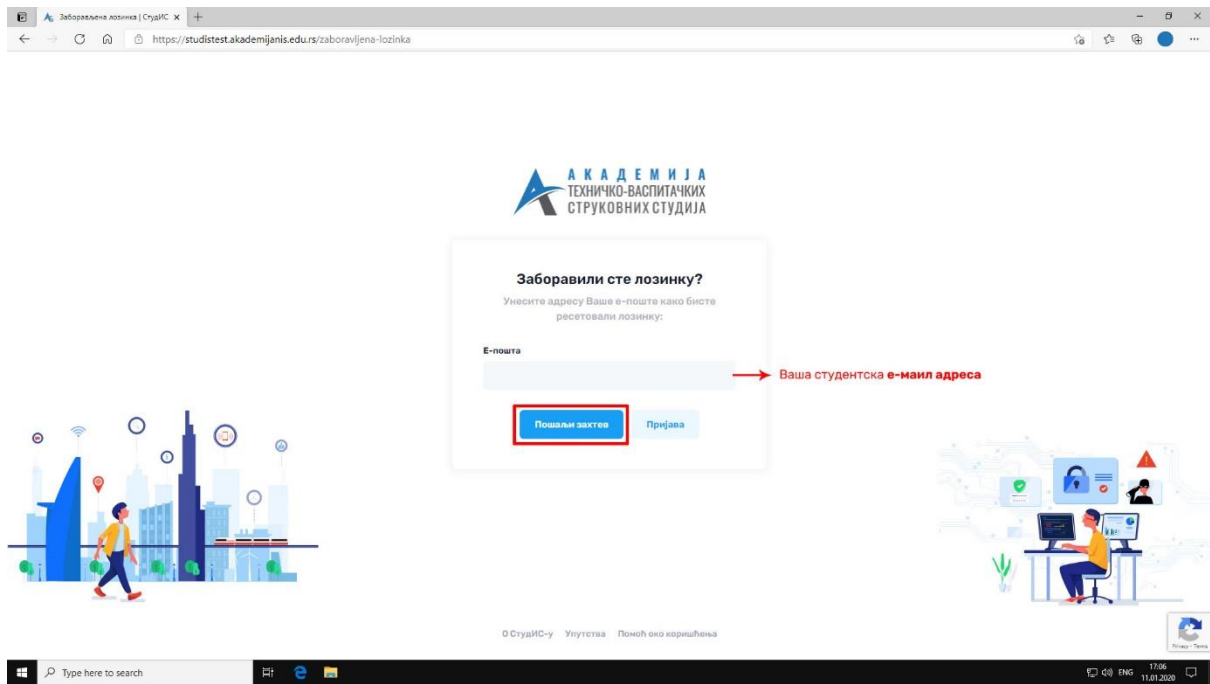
Заборављена лозинка | СтудИС ×

https://studistest.akademijanis.edu.rs/zaboravljena-lozinka

АКАДЕМИЈА
ТЕХНИЧКО-ВАСПИТАЧКИХ
СТРУКОВНИХ СТУДИЈА

Заборавили сте лозинку?

Унесите адресу Ваше е-поште како бисте ресетовали лозинку:

Е-пошта

Ваша студентска е-маил адреса

Пошаљи захтев

Пријава

О СтудИС-у Упутства Помоћ око коришћења

Privacy - Terms

Type here to search

ENG 17:06 11.01.2020